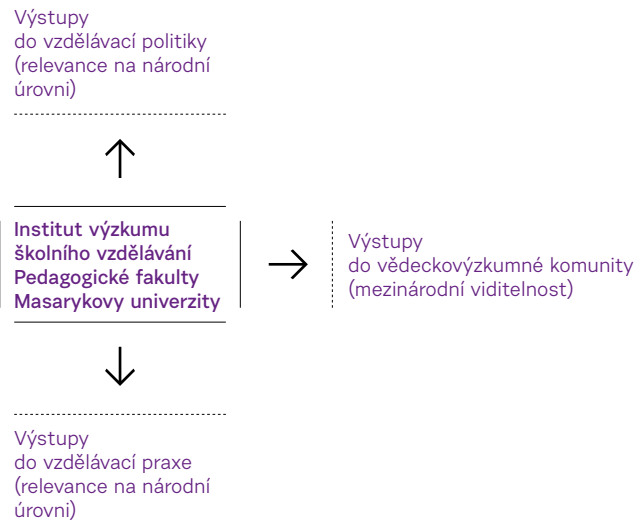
Výstupy
do vzdělávací politiky
(relevance na národní úrovni)

Institut výzkumu školního vzdělávání Pedagogické fakulty Masarykovy univerzity

Výstupy
do vědeckovýzkumné komunity
(mezinárodní viditelnost)

Výstupy
do vzdělávací praxe
(relevance na národní úrovni)